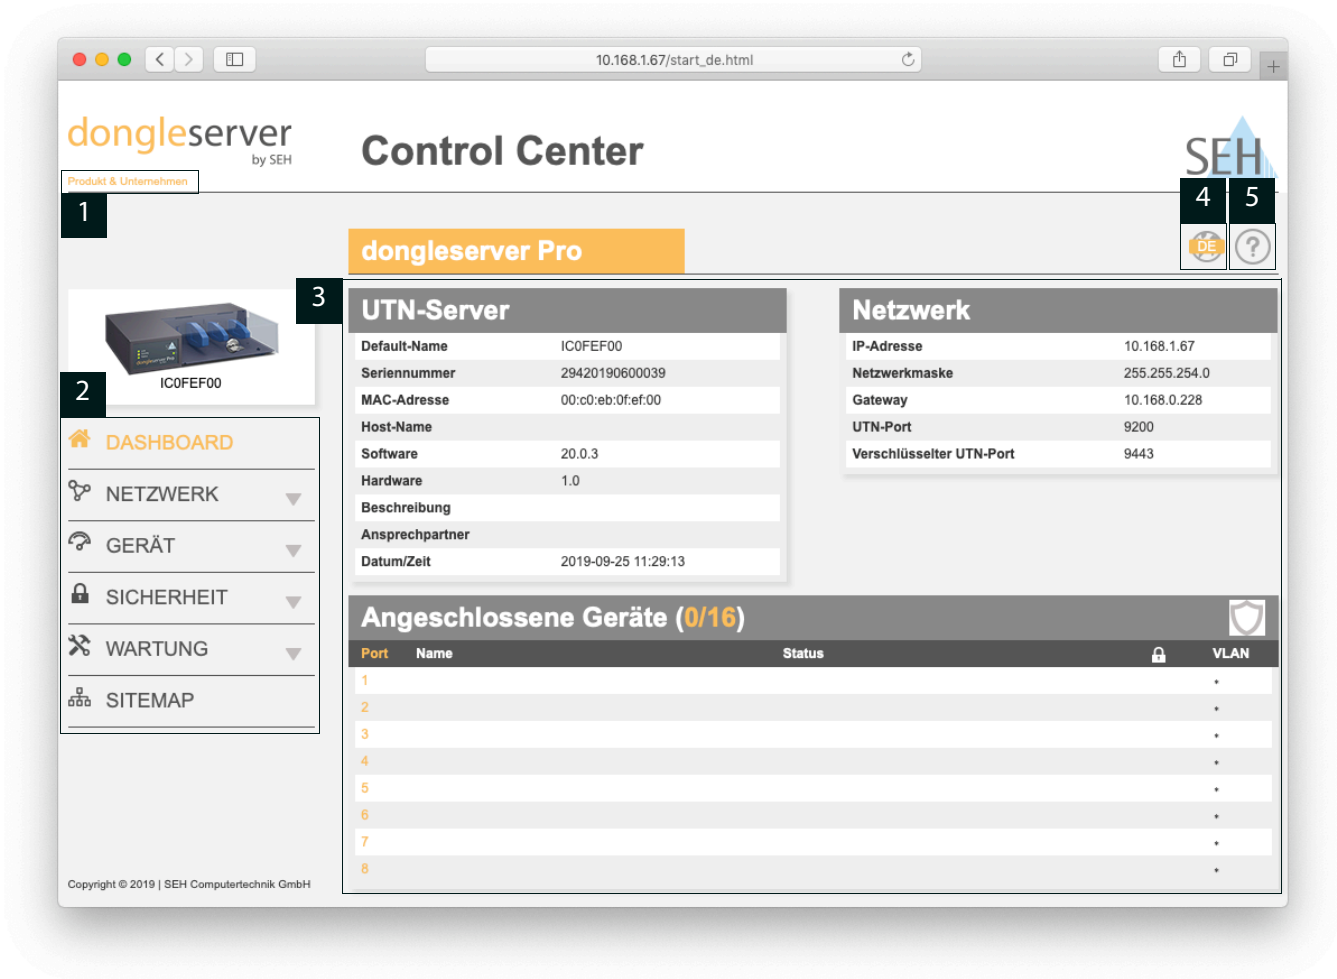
10.168.1.67/start_de.html

dongleserver by SEH

Produkt & Unternehmen

1

Control Center

SEH

4 5

DE

dongleserver Pro

3

ICOFEF00

2

DASHBOARD

NETZWERK

GERÄT

SICHERHEIT

WARTUNG

SITEMAP

UTN-Server

| Default-Name | ICOFEF00 |
|---|---|
| Seriennummer | 29420190600039 |
| MAC-Adresse | 00:c0:eb:0f:ef:00 |
| Host-Name | |
| Software | 20.0.3 |
| Hardware | 1.0 |
| Beschreibung | |
| Ansprechpartner | |
| Datum/Zeit | 2019-09-25 11:29:13 |

Netzwerk

| IP-Adresse | 10.168.1.67 |
|---|---|
| Netzwerkmaske | 255.255.254.0 |
| Gateway | 10.168.0.228 |
| UTN-Port | 9200 |
| Verschlüsselter UTN-Port | 9443 |

Angeschlossene Geräte (0/16)

| Port | Name | Status | | VLAN |
|---|---|---|---|---|
| 1 | | | | - |
| 2 | | | | - |
| 3 | | | | - |
| 4 | | | | - |
| 5 | | | | - |
| 6 | | | | - |
| 7 | | | | - |
| 8 | | | | - |

Copyright © 2019 | SEH Computertechnik GmbH